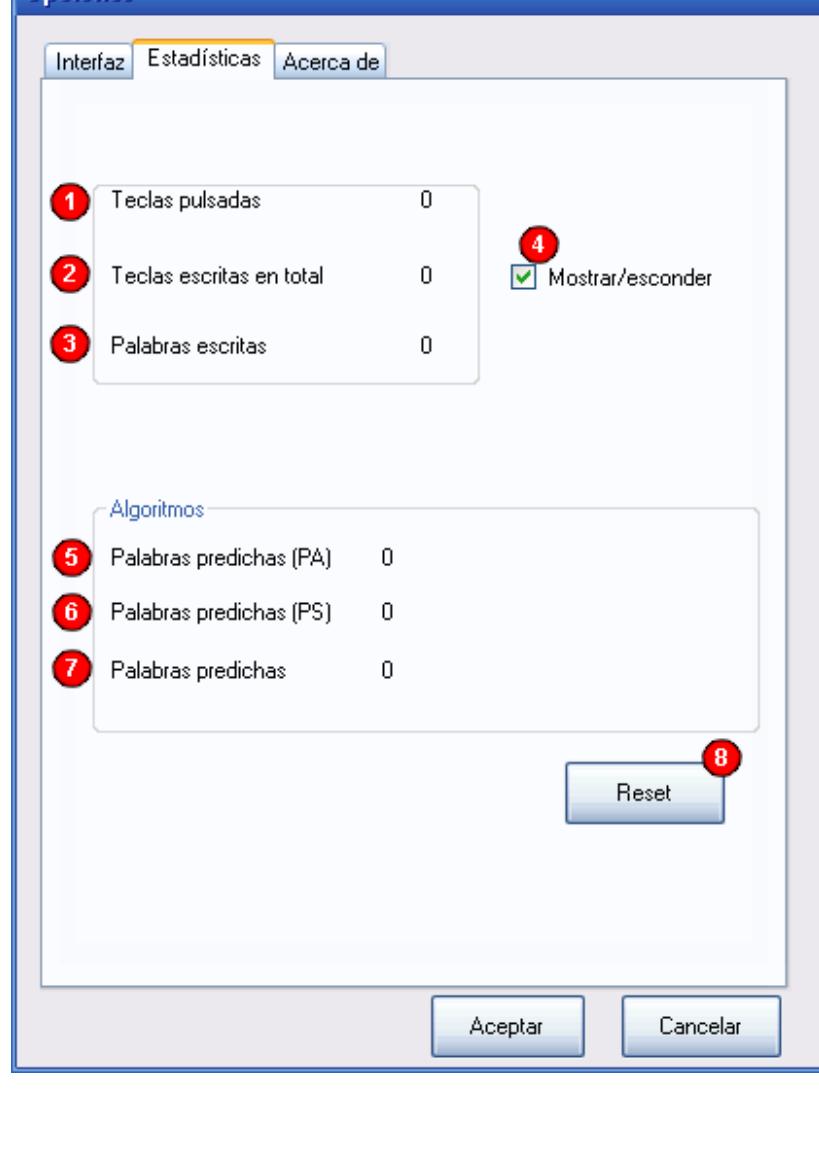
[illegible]

Interfaz | Estadísticas | Acerca de

1 Teclas pulsadas 0

2 Teclas escritas en total 0

3 Palabras escritas 0

4 Mostrar/esconder

Algoritmos

5 Palabras predichas (PA) 0

6 Palabras predichas (PS) 0

7 Palabras predichas 0

8 Reset

Aceptar

Cancelar